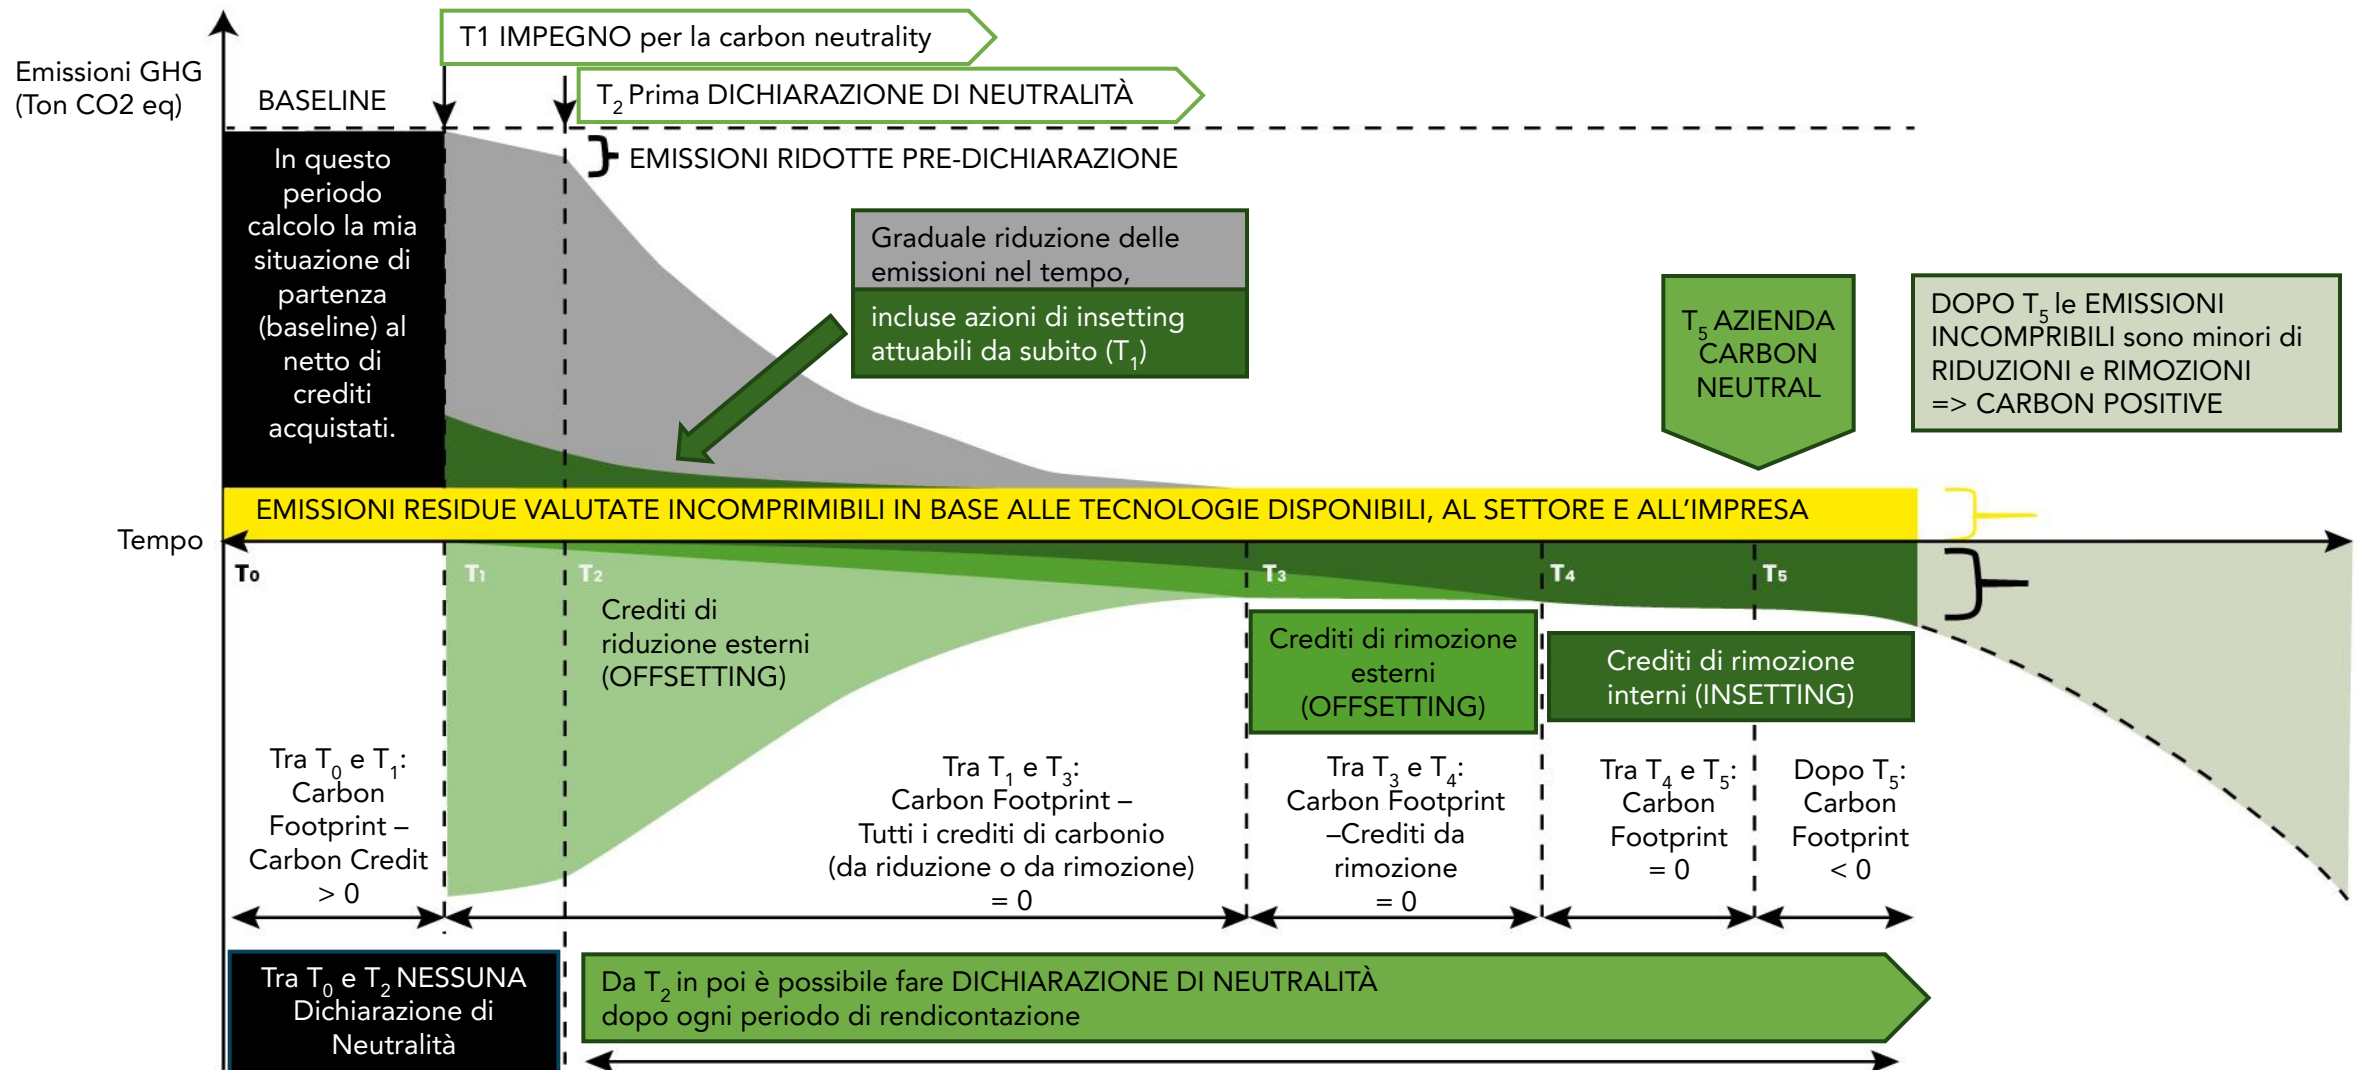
Emissioni GHG (Ton CO2 eq)

T1 IMPEGNO per la carbon neutrality

$T_2$ Prima DICHIARAZIONE DI NEUTRALITÀ

BASELINE

In questo periodo calcolo la mia situazione di partenza (baseline) al netto di crediti acquistati.

EMISSIONI RIDOTTE PRE-DICHIARAZIONE

Graduale riduzione delle emissioni nel tempo,

incluse azioni di insetting attuabili da subito ($T_1$)

$T_5$ AZIENDA CARBON NEUTRAL

DOPO $T_5$ le EMISSIONI INCOMPRIBILI sono minori di RIDUZIONI e RIMOZIONI => CARBON POSITIVE

EMISSIONI RESIDUE VALUTATE INCOMPRIMIBILI IN BASE ALLE TECNOLOGIE DISPONIBILI, AL SETTORE E ALL'IMPRESA

Tempo

$T_0$ $T_1$ $T_2$ $T_3$ $T_4$ $T_5$

Crediti di riduzione esterni (OFFSETTING)

Crediti di rimozione esterni (OFFSETTING)

Crediti di rimozione interni (INSETTING)

Tra $T_0$ e $T_1$: Carbon Footprint – Carbon Credit > 0

Tra $T_1$ e $T_3$: Carbon Footprint – Tutti i crediti di carbonio (da riduzione o da rimozione) = 0

Tra $T_3$ e $T_4$: Carbon Footprint –Crediti da rimozione = 0

Tra $T_4$ e $T_5$: Carbon Footprint = 0

Dopo $T_5$: Carbon Footprint < 0

Tra $T_0$ e $T_2$ NESSUNA Dichiarazione di Neutralità

Da $T_2$ in poi è possibile fare DICHIARAZIONE DI NEUTRALITÀ dopo ogni periodo di rendicontazione